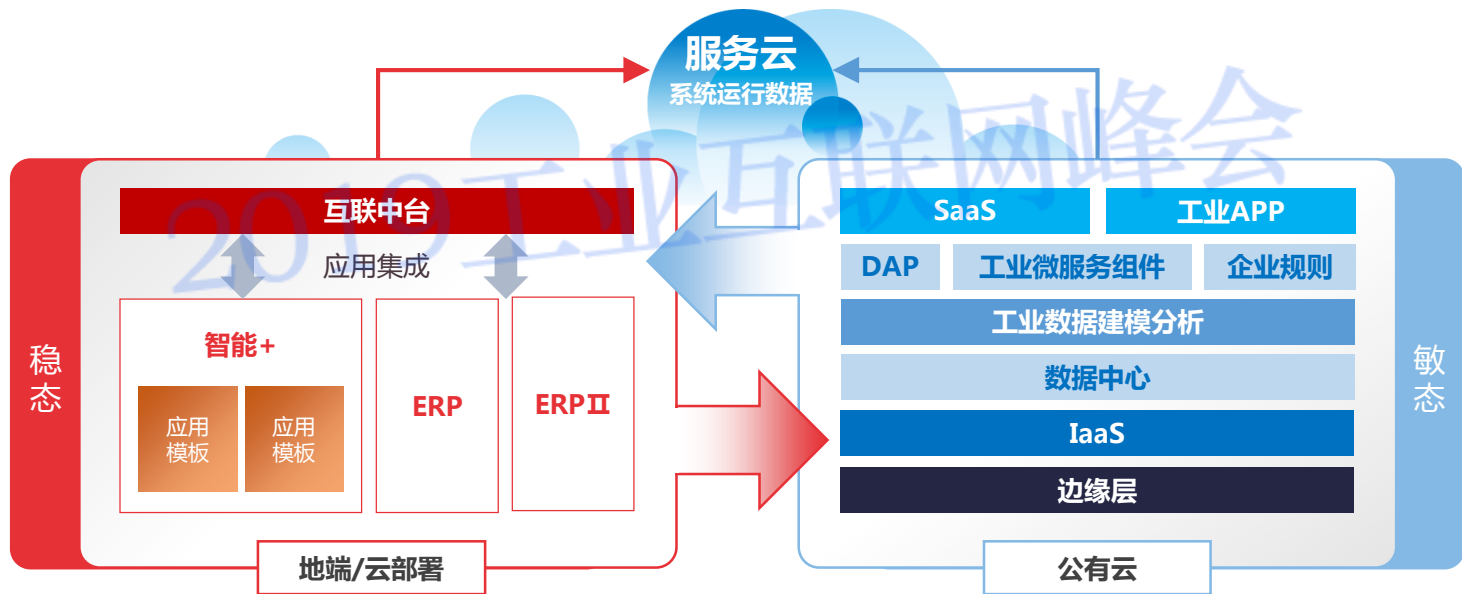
服务云
系统运行数据

2019工业互联网峰会

互联中台
应用集成
智能+
应用模板
应用模板
ERP
ERPⅡ
地端/云部署

稳态

SaaS
工业APP
DAP
工业微服务组件
企业规则
工业数据建模分析
数据中心
IaaS
边缘层
公有云

敏态